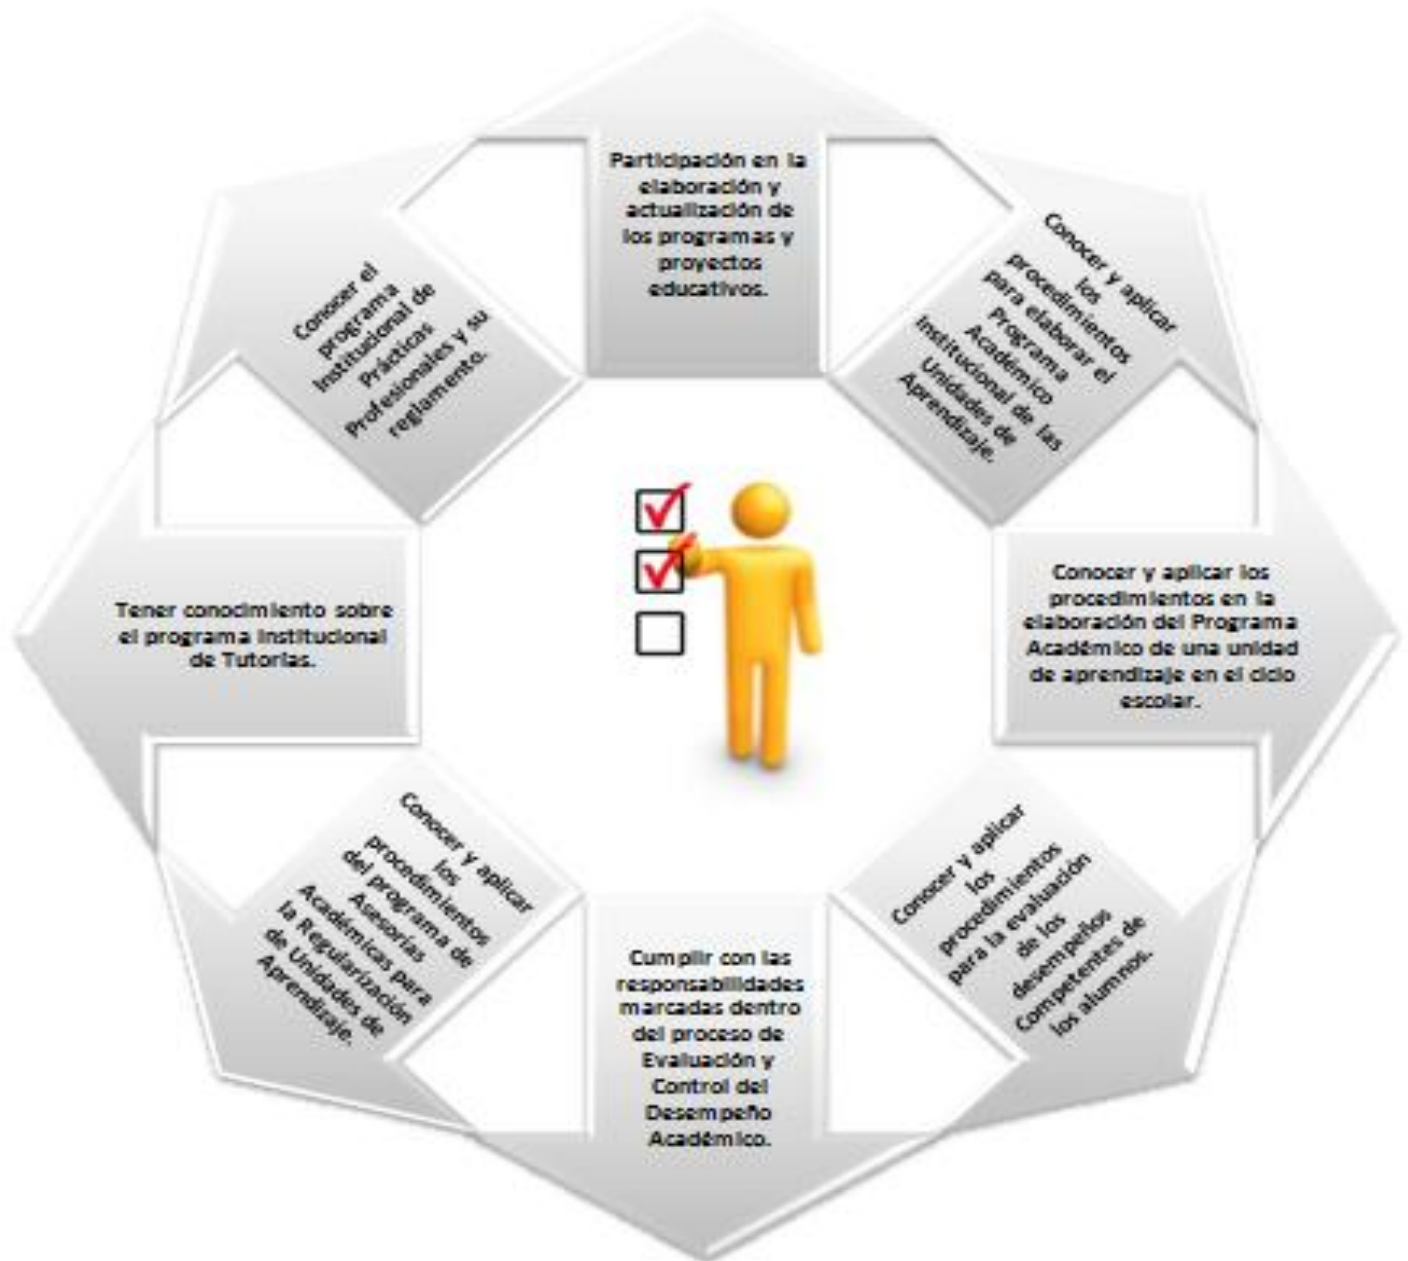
Participación en la elaboración y actualización de los programas y proyectos educativos.

Conocer y aplicar los procedimientos para elaborar el Programa Académico Institucional de las Unidades de Aprendizaje.

Conocer y aplicar los procedimientos en la elaboración del Programa Académico de una unidad de aprendizaje en el ciclo escolar.

Conocer y aplicar los procedimientos para la evaluación de los desempeños Competentes de los alumnos.

Cumplir con las responsabilidades marcadas dentro del proceso de Evaluación y Control del Desempeño Académico.

Conocer y aplicar los procedimientos del programa de Asesorías Académicas para la Regularización de Unidades de Aprendizaje.

Tener conocimiento sobre el programa Institucional de Tutorías.

Conocer el programa Institucional de Prácticas Profesionales y su reglamento.